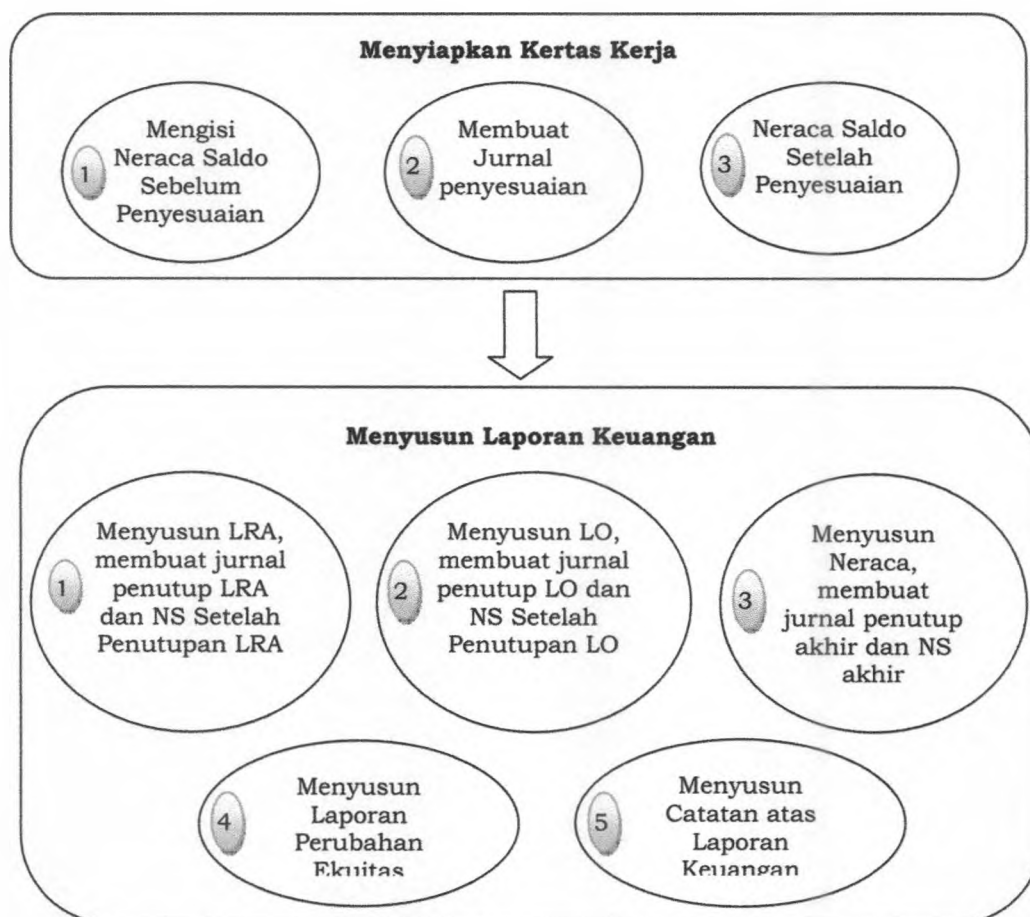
Menyiapkan Kertas Kerja

1 Mengisi Neraca Saldo Sebelum Penyesuaian

2 Membuat Jurnal penyesuaian

3 Neraca Saldo Setelah Penyesuaian

Menyusun Laporan Keuangan

1 Menyusun LRA, membuat jurnal penutup LRA dan NS Setelah Penutupan LRA

2 Menyusun LO, membuat jurnal penutup LO dan NS Setelah Penutupan LO

3 Menyusun Neraca, membuat jurnal penutup akhir dan NS akhir

4 Menyusun Laporan Perubahan Ekuitas

5 Menyusun Catatan atas Laporan Keuangan